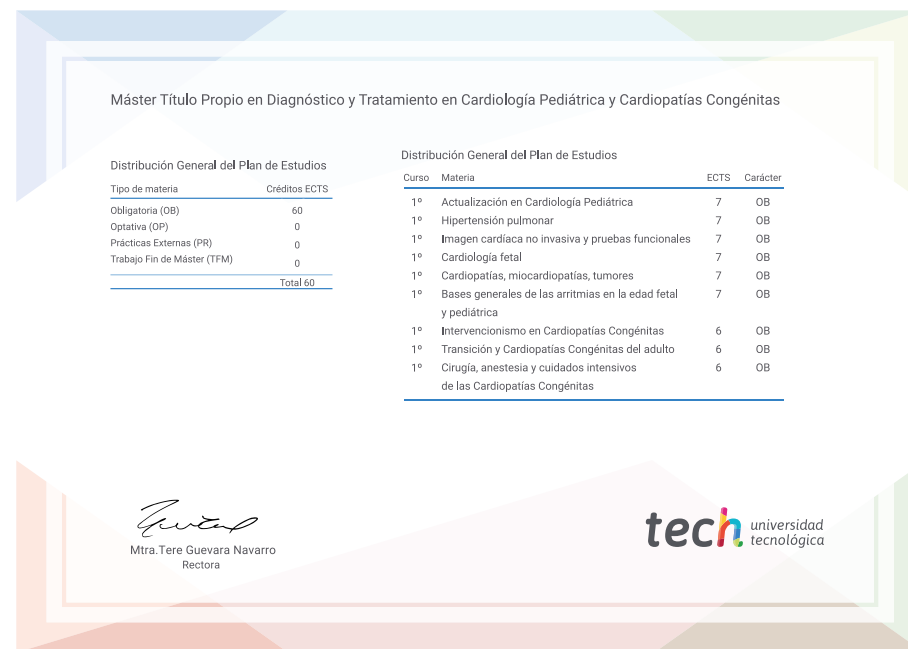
Máster Título Propio en Diagnóstico y Tratamiento en Cardiología Pediátrica y Cardiopatías Congénitas

Distribución General del Plan de Estudios

| Tipo de materia | Créditos ECTS |
|---|---|
| Obligatoria (OB) | 60 |
| Optativa (OP) | 0 |
| Prácticas Externas (PR) | 0 |
| Trabajo Fin de Máster (TFM) | 0 |
| | Total 60 |

Distribución General del Plan de Estudios

| Curso | Materia | ECTS | Carácter |
|---|---|---|---|
| 1º | Actualización en Cardiología Pediátrica | 7 | OB |
| 1º | Hipertensión pulmonar | 7 | OB |
| 1º | Imagen cardíaca no invasiva y pruebas funcionales | 7 | OB |
| 1º | Cardiología fetal | 7 | OB |
| 1º | Cardiopatías, miocardiopatías, tumores | 7 | OB |
| 1º | Bases generales de las arritmias en la edad fetal y pediátrica | 7 | OB |
| 1º | Intervencionismo en Cardiopatías Congénitas | 6 | OB |
| 1º | Transición y Cardiopatías Congénitas del adulto | 6 | OB |
| 1º | Cirugía, anestesia y cuidados intensivos de las Cardiopatías Congénitas | 6 | OB |

Mtra.Tere Guevara Navarro
Rectora

tech universidad tecnológica